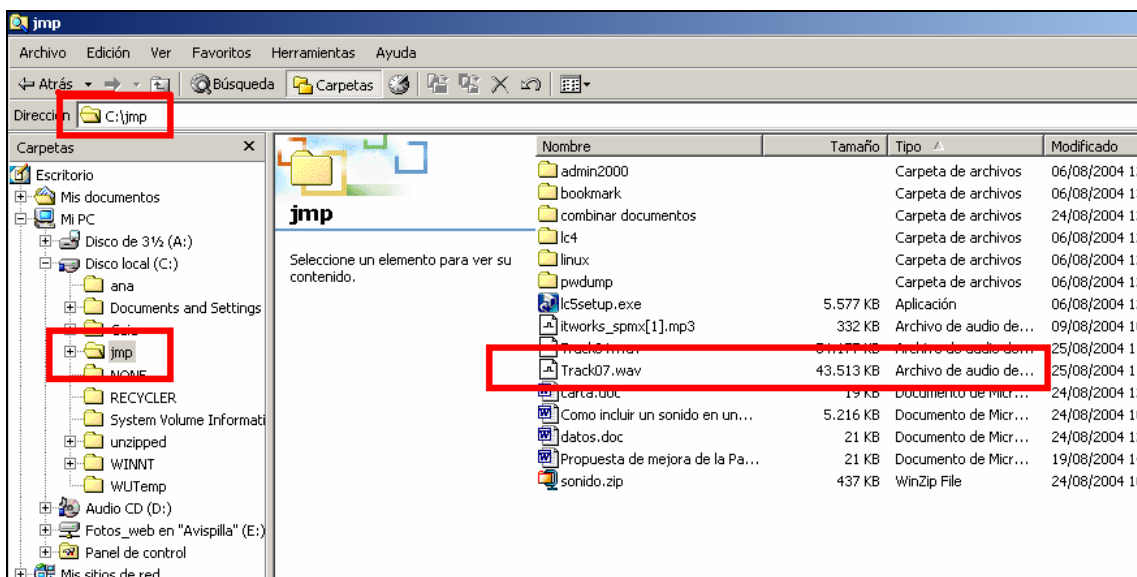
jmp

Archivo Edición Ver Favoritos Herramientas Ayuda

Atrás Búsqueda Carpetas

Dirección C:\jmp

Carpetas ×

Escritorio
Mis documentos
Mi PC
Disco de 3½ (A:)
Disco local (C:)
ana
Documents and Settings
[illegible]
jmp
NONE
RECYCLER
System Volume Informati
unzipped
WINNT
WUTemp
Audio CD (D:)
Fotos_web en "Avispilla" (E:)
Panel de control
Mis sitios de red

jmp

Seleccione un elemento para ver su contenido.

| Nombre | Tamaño | Tipo | Modificado |
|---|---|---|---|
| admin2000 | | Carpeta de archivos | 06/08/2004 1 |
| bookmark | | Carpeta de archivos | 06/08/2004 1 |
| combinar documentos | | Carpeta de archivos | 24/08/2004 1 |
| lc4 | | Carpeta de archivos | 06/08/2004 1 |
| linux | | Carpeta de archivos | 06/08/2004 1 |
| pwdump | | Carpeta de archivos | 06/08/2004 1 |
| lc5setup.exe | 5.577 KB | Aplicación | 06/08/2004 1 |
| itworks_spmx[1].mp3 | 332 KB | Archivo de audio de... | 09/08/2004 1 |
| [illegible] | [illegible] | Archivo de audio de... | 25/08/2004 1 |
| Track07.wav | 43.513 KB | Archivo de audio de... | 25/08/2004 1 |
| carta.doc | 19 KB | Documento de Micr... | 24/08/2004 1 |
| Como incluir un sonido en un... | 5.216 KB | Documento de Micr... | 24/08/2004 1 |
| datos.doc | 21 KB | Documento de Micr... | 24/08/2004 1 |
| Propuesta de mejora de la Pa... | 21 KB | Documento de Micr... | 19/08/2004 1 |
| sonido.zip | 437 KB | WinZip File | 24/08/2004 1 |